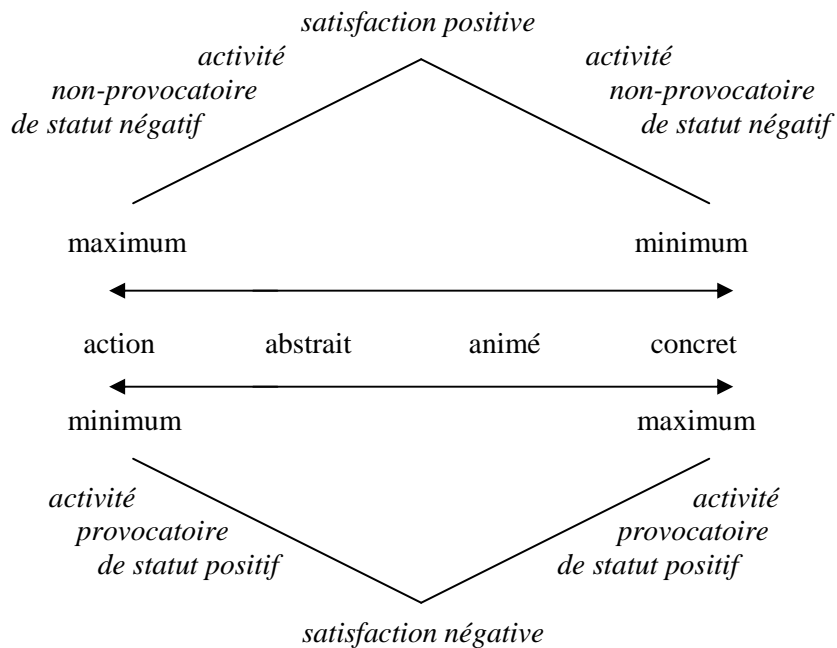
satisfaction positive

activité
non-provocatoire
de statut négatif

activité
non-provocatoire
de statut négatif

maximum

minimum

action

abstrait

animé

concret

minimum

maximum

activité
provocatoire
de statut positif

activité
provocatoire
de statut positif

satisfaction négative